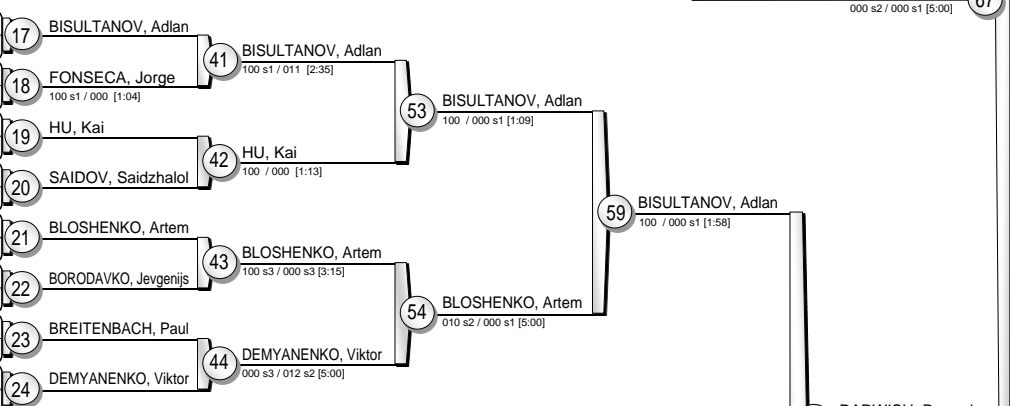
000 s2 / 000 s1 [5:00]
67

17
BISULTANOV, Adlan
18
FONSECA, Jorge
100 s1 / 000 [1:04]
41
BISULTANOV, Adlan
100 s1 / 011 [2:35]
19
HU, Kai
20
SAIDOV, Saidzhalol
42
HU, Kai
100 / 000 [1:13]
53
BISULTANOV, Adlan
100 / 000 s1 [1:09]
21
BLOSHENKO, Artem
22
BORODAVKO, Jevgenijs
43
BLOSHENKO, Artem
100 s3 / 000 s3 [3:15]
23
BREITENBACH, Paul
24
DEMYANENKO, Viktor
44
DEMYANENKO, Viktor
000 s3 / 012 s2 [5:00]
54
BLOSHENKO, Artem
010 s2 / 000 s1 [5:00]
59
BISULTANOV, Adlan
100 / 000 s1 [1:58]
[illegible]